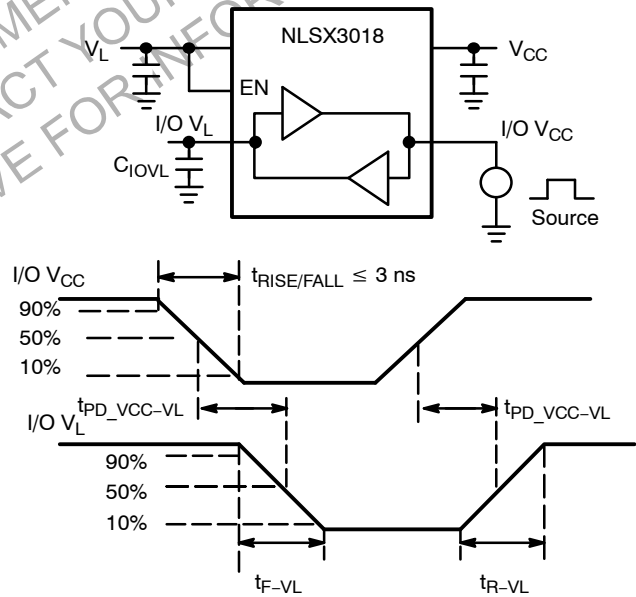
NLSX3018

$V_L$

EN

$V_{CC}$

I/O $V_L$

I/O $V_{CC}$

$C_{IOVL}$

Source

I/O $V_{CC}$

$t_{RISE/FALL} \leq 3$ ns

90%

50%

10%

I/O $V_L$

$t_{PD\_VCC-VL}$

$t_{PD\_VCC-VL}$

90%

50%

10%

$t_{F-VL}$

$t_{R-VL}$